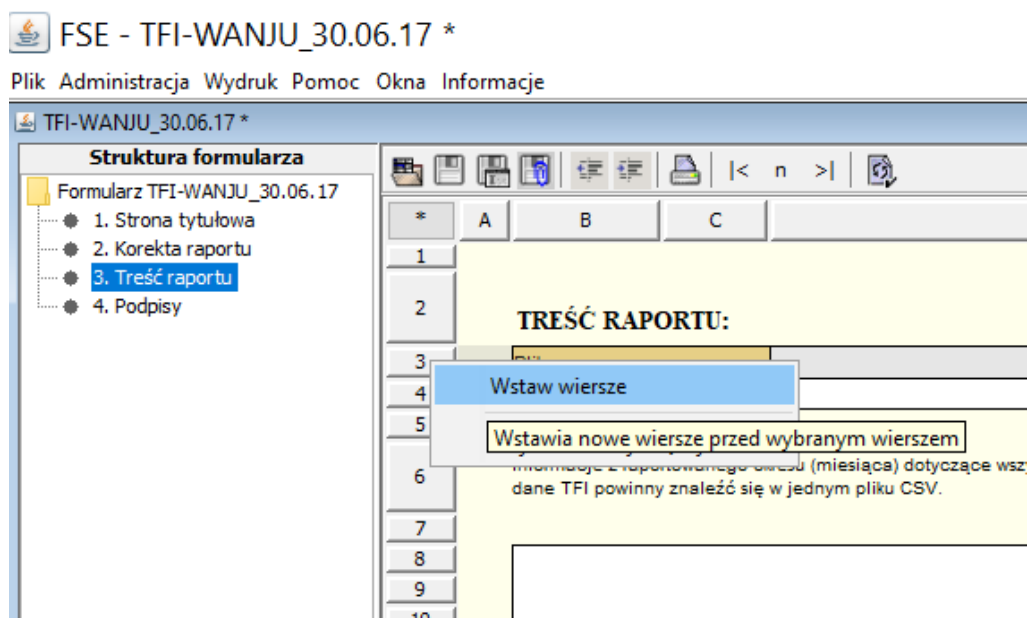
FSE - TFI-WANJU_30.06.17 *

Plik Administracja Wydruk Pomoc Okna Informacje

TFI-WANJU_30.06.17 *

Struktura formularza

Formularz TFI-WANJU_30.06.17
1. Strona tytułowa
2. Korekta raportu
3. Treść raportu
4. Podpisy

|< n >|

| * | A | B | C |
|---|---|---|---|
| 1 | | | |
| 2 | | TREŚĆ RAPORTU: | |
| 3 | | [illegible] | |
| 4 | | | |
| 5 | | | |
| 6 | | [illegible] z raportowanego okresu (miesiąca) dotyczące wsz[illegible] dane TFI powinny znaleźć się w jednym pliku CSV. | |
| 7 | | | |
| 8 | | | |
| 9 | | | |
| 10 | | | |

Wstaw wiersze

Wstawia nowe wiersze przed wybranym wierszem